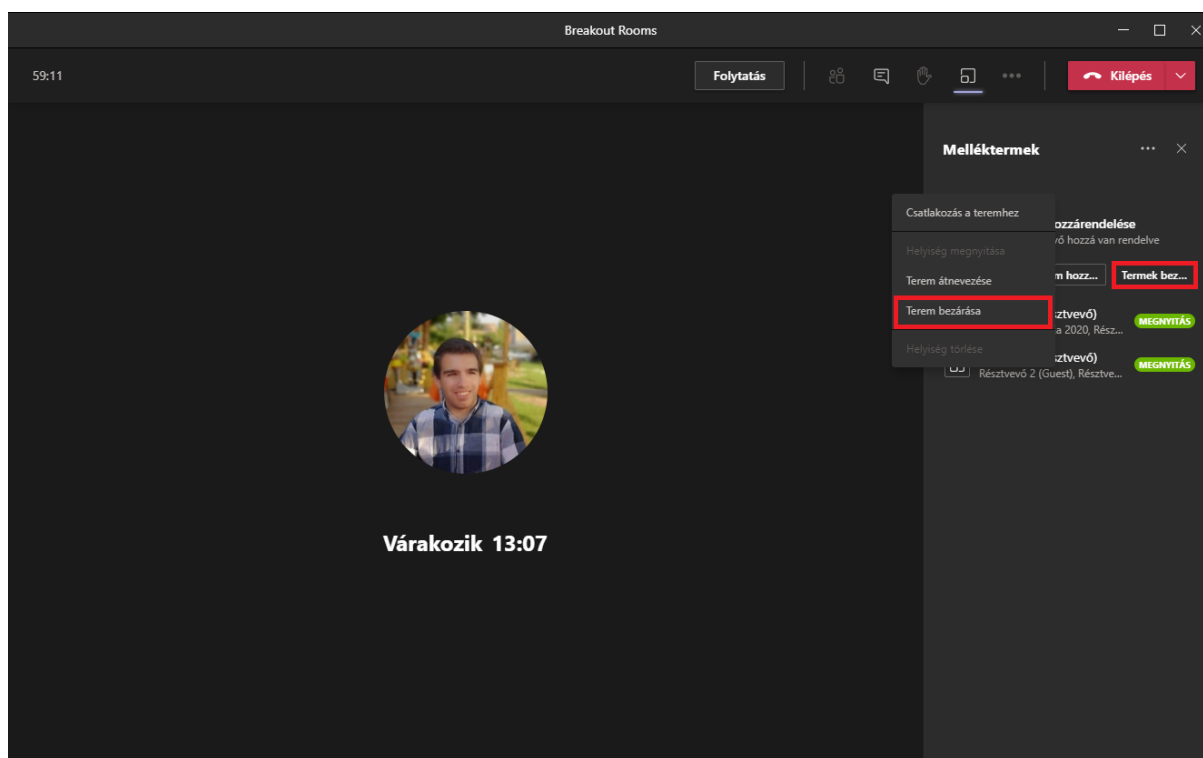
Breakout Rooms

59:11

Folytatás

Kilépés

Melléktermek

Csatlakozás a teremhez

Helyiség megnyitása

Terem átnevezése

Terem bezárása

Helyiség törlése

ozzárendelése
vő hozzá van rendelve

m hozz...

Termek bez...

sztvevő)
a 2020, Rész...

MEGNYITÁS

sztvevő)
Résztvevő 2 (Guest), Résztve...

MEGNYITÁS

Várakozik 13:07